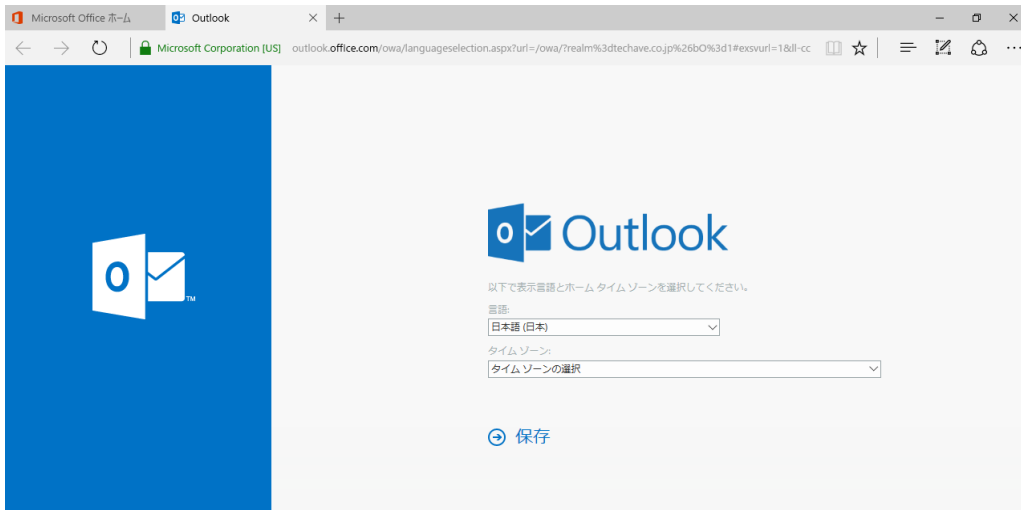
Microsoft Office ホーム
Outlook
Microsoft Corporation [US] outlook.office.com/owa/languageselection.aspx?url=/owa/?realm%3dtechave.co.jp%26bO%3d1#exsvurl=1&ll-cc

O
TM

O Outlook

以下で表示言語とホーム タイム ゾーンを選択してください。

言語:
日本語 (日本)

タイム ゾーン:
タイム ゾーンの選択

保存